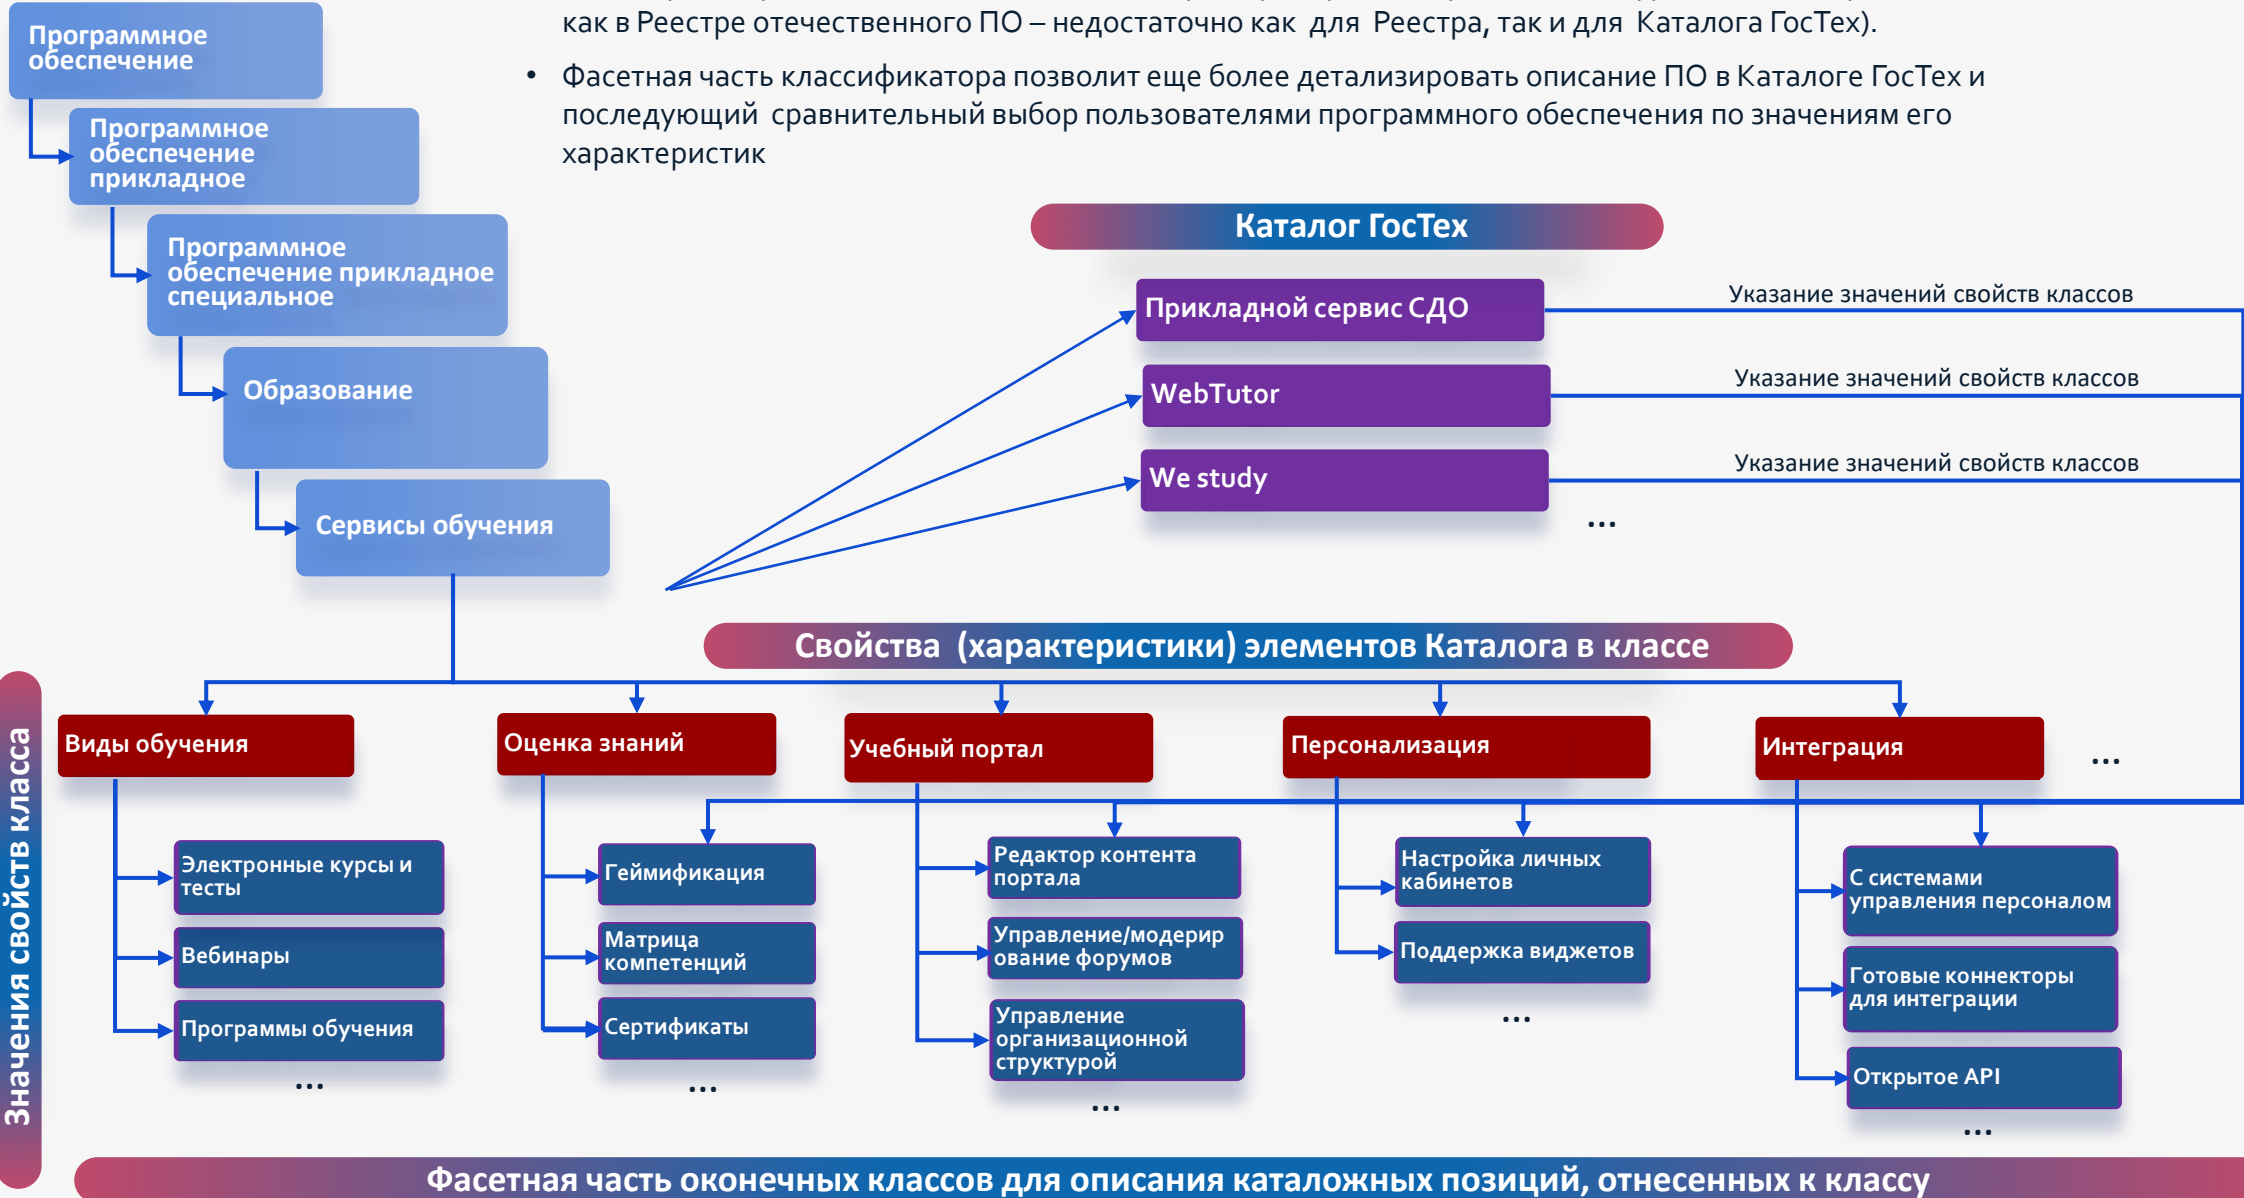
Программное обеспечение

Программное обеспечение прикладное

Программное обеспечение прикладное специальное

Образование

Сервисы обучения

как в Реестре отечественного ПО – недостаточно как для Реестра, так и для Каталога ГосТех).

• Фасетная часть классификатора позволит еще более детализировать описание ПО в Каталоге ГосТех и последующий сравнительный выбор пользователями программного обеспечения по значениям его характеристик

Каталог ГосТех

Прикладной сервис СДО

Указание значений свойств классов

WebTutor

Указание значений свойств классов

We study

Указание значений свойств классов

...

Свойства (характеристики) элементов Каталога в классе

Виды обучения

Оценка знаний

Учебный портал

Персонализация

Интеграция

...

Электронные курсы и тесты

Вебинары

Программы обучения

...

Геймификация

Матрица компетенций

Сертификаты

...

Редактор контента портала

Управление/модерирование форумов

Управление организационной структурой

...

Настройка личных кабинетов

Поддержка виджетов

...

С системами управления персоналом

Готовые коннекторы для интеграции

Открытое API

...

Значения свойств класса

Фасетная часть оконечных классов для описания каталожных позиций, отнесенных к классу